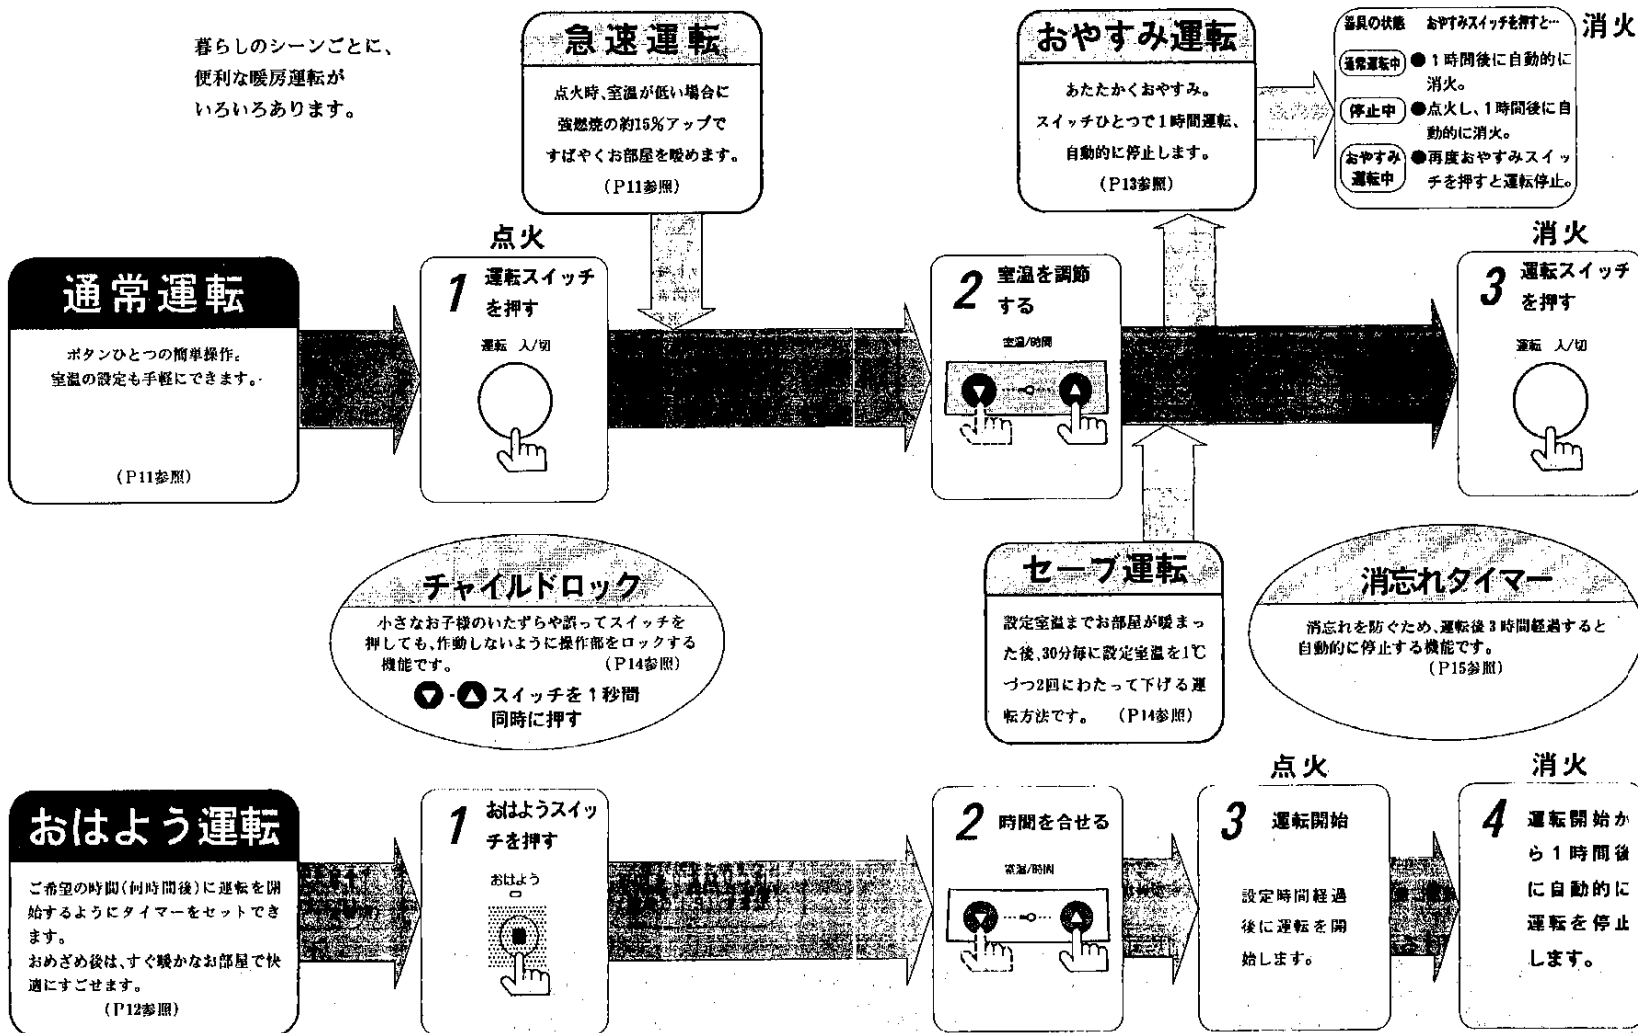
暮らしのシーンごとに、便利な暖房運転がいろいろあります。

急速運転

点火時、室温が低い場合に強燃焼の約15%アップですばやくお部屋を暖めます。
（P11参照）

おやすみ運転

あたたかくおやすみ。スイッチひとつで1時間運転、自動的に停止します。
（P13参照）

| 器具の状態 | おやすみスイッチを押すと… |
|---|---|
| 通常運転中 | ●1時間後に自動的に消火。 |
| 停止中 | ●点火し、1時間後に自動的に消火。 |
| おやすみ運転中 | ●再度おやすみスイッチを押すと運転停止。 |

消火

通常運転

ボタンひとつの簡単操作。室温の設定も手軽にできます。
（P11参照）

点火

1 運転スイッチを押す

運転 入/切

2 室温を調節する

室温/時間

消火

3 運転スイッチを押す

運転 入/切

チャイルドロック

小さなお子様のいたずらや誤ってスイッチを押しても、作動しないように操作部をロックする機能です。（P14参照）

▼-▲スイッチを1秒間同時に押す

セーブ運転

設定室温までお部屋が暖まった後、30分毎に設定室温を1℃づつ2回にわたって下げる運転方法です。（P14参照）

消忘れタイマー

消忘れを防ぐため、運転後3時間経過すると自動的に停止する機能です。
（P15参照）

おはよう運転

ご希望の時間（何時間後）に運転を開始するようにタイマーをセットできます。
おめざめ後は、すぐ暖かなお部屋で快適にすごせます。
（P12参照）

1 おはようスイッチを押す

おはよう

2 時間を合せる

室温/時間

点火

3 運転開始

設定時間経過後に運転を開始します。

消火

4 運転開始から1時間後に自動的に運転を停止します。